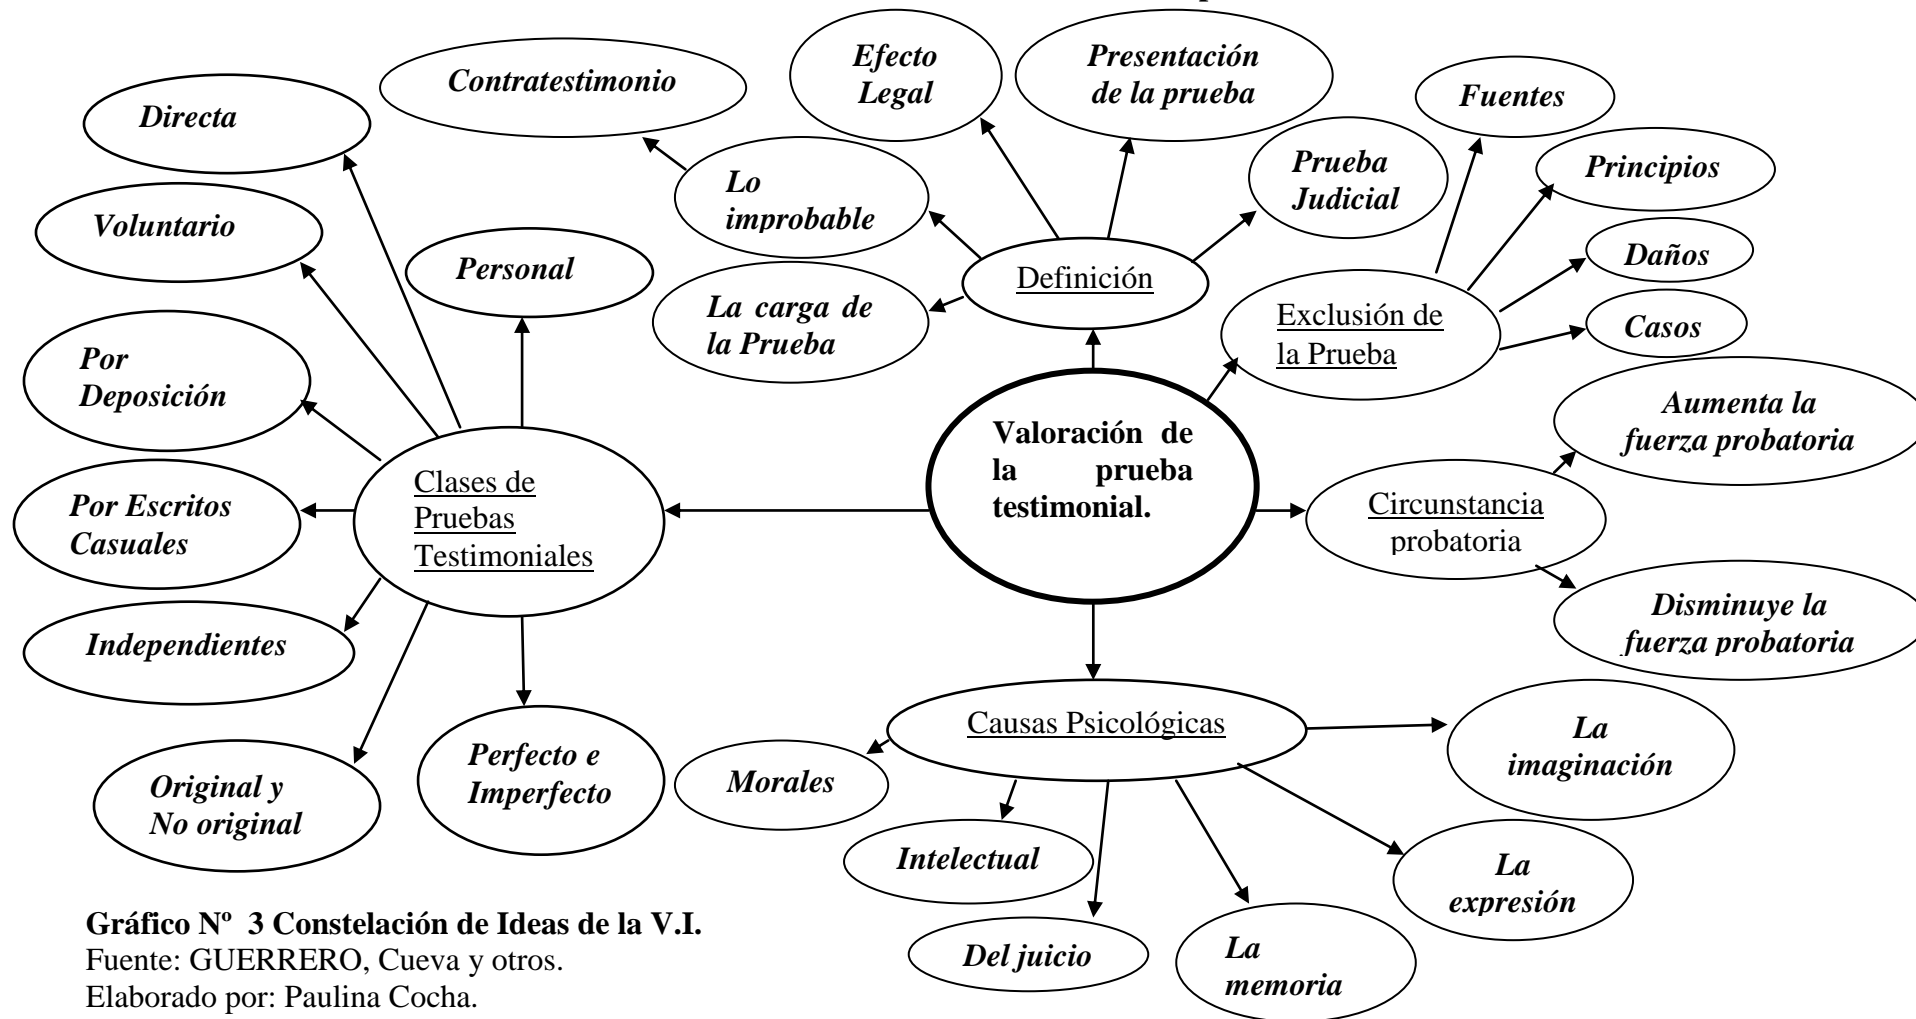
Valoración de la prueba testimonial.

Definición

Contratestimonio

Efecto Legal

Presentación de la prueba

Lo improbable

Prueba Judicial

La carga de la Prueba

Exclusión de la Prueba

Fuentes

Principios

Daños

Casos

Circunstancia probatoria

Aumenta la fuerza probatoria

Disminuye la fuerza probatoria

Clases de Pruebas Testimoniales

Directa

Voluntario

Personal

Por Deposición

Por Escritos Casuales

Independientes

Original y No original

Perfecto e Imperfecto

Causas Psicológicas

Morales

Intelectual

Del juicio

La memoria

La expresión

La imaginación

Gráfico Nº 3 Constelación de Ideas de la V.I.
Fuente: GUERRERO, Cueva y otros.
Elaborado por: Paulina Cocha.